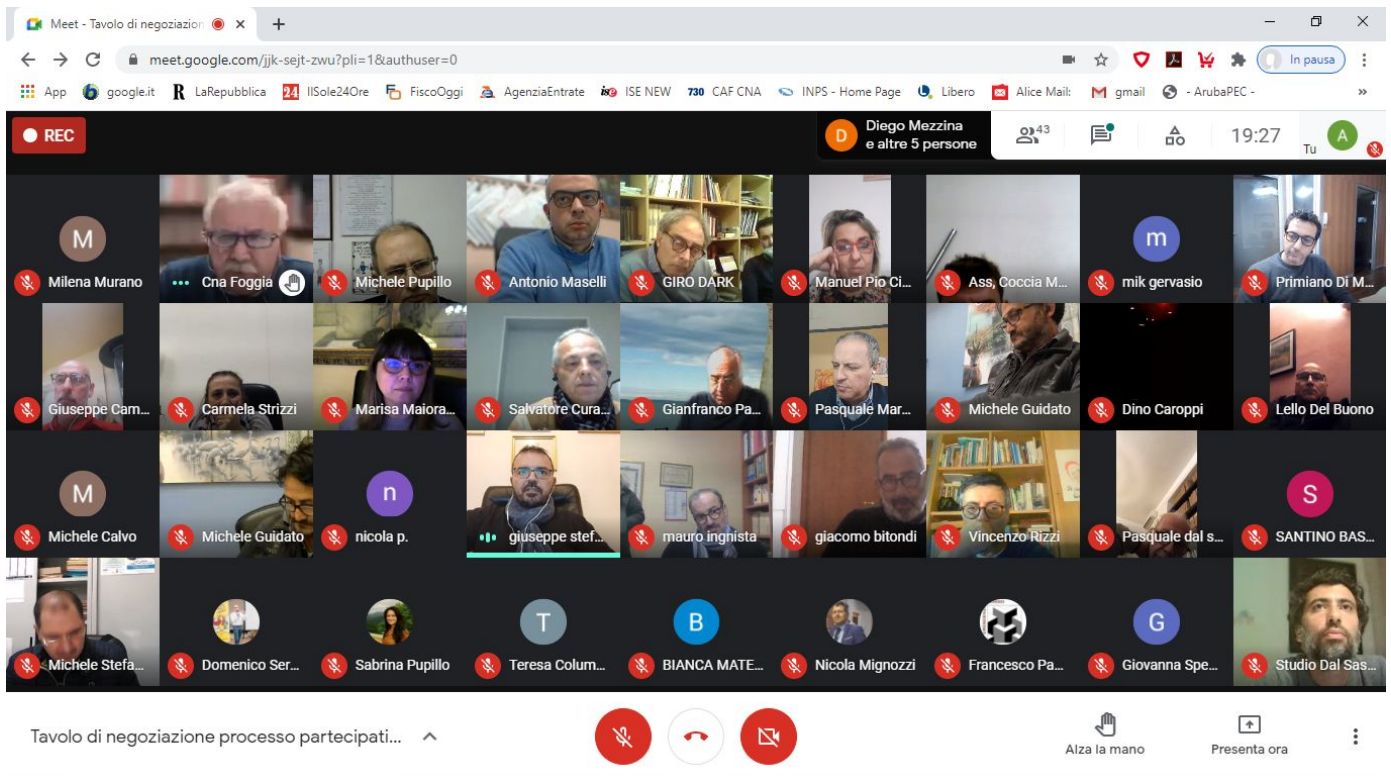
Meet - Tavolo di negoziazion ×
+
meet.google.com/jjk-sejt-zwu?pli=1&authuser=0
In pausa
App google.it LaRepubblica IlSole24Ore FiscoOggi AgenziaEntrate ISE NEW 730 CAF CNA INPS - Home Page Libero Alice Mail: gmail - ArubaPEC -
REC
Diego Mezzina e altre 5 persone
43
19:27
Tu
M
Milena Murano
Cna Foggia
Michele Pupillo
Antonio Maselli
GIRO DARK
Manuel Pio Ci...
Ass, Coccia M...
m
mik gervasio
Primiano Di M...
Giuseppe Cam...
Carmela Strizzi
Marisa Maiora...
Salvatore Cura...
Gianfranco Pa...
Pasquale Mar...
Michele Guidato
Dino Caroppi
Lello Del Buono
M
Michele Calvo
Michele Guidato
n
nicola p.
giuseppe stef...
mauro ingnista
giacomo bitondi
Vincenzo Rizzi
Pasquale dal s...
S
SANTINO BAS...
Michele Stefa...
Domenico Ser...
Sabrina Pupillo
T
Teresa Colum...
B
BIANCA MATE...
Nicola Mignozzi
Francesco Pa...
G
Giovanna Spe...
Studio Dal Sas...
Tavolo di negoziazione processo partecipati...
Alza la mano
Presenta ora